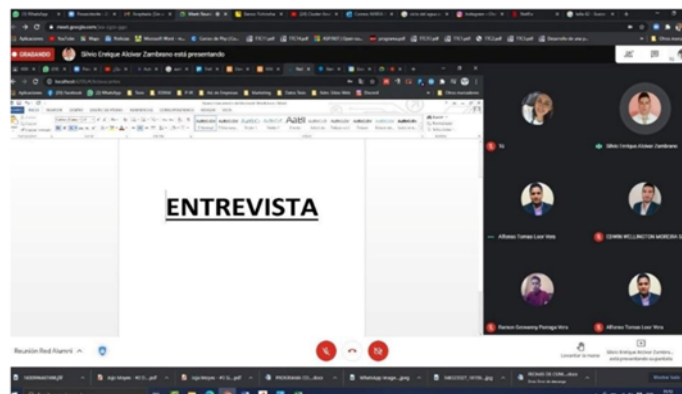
GRABANDO

Silvio Enrique Alcívar Zambrano está presentando

ENTREVISTA

Tú

Silvio Enrique Alcívar Zambrano

Alfonso Tomas Loor Vera

EDWIN WELLINGTON MOREIRA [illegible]

Ramon Geovanny Pisnaga Vera

Alfonso Tomas Loor Vera

Reunión Red Alumni

Levantar la mano

Silvio Enrique Alcívar Zambrano está presentando su pantalla

Mostrar todo